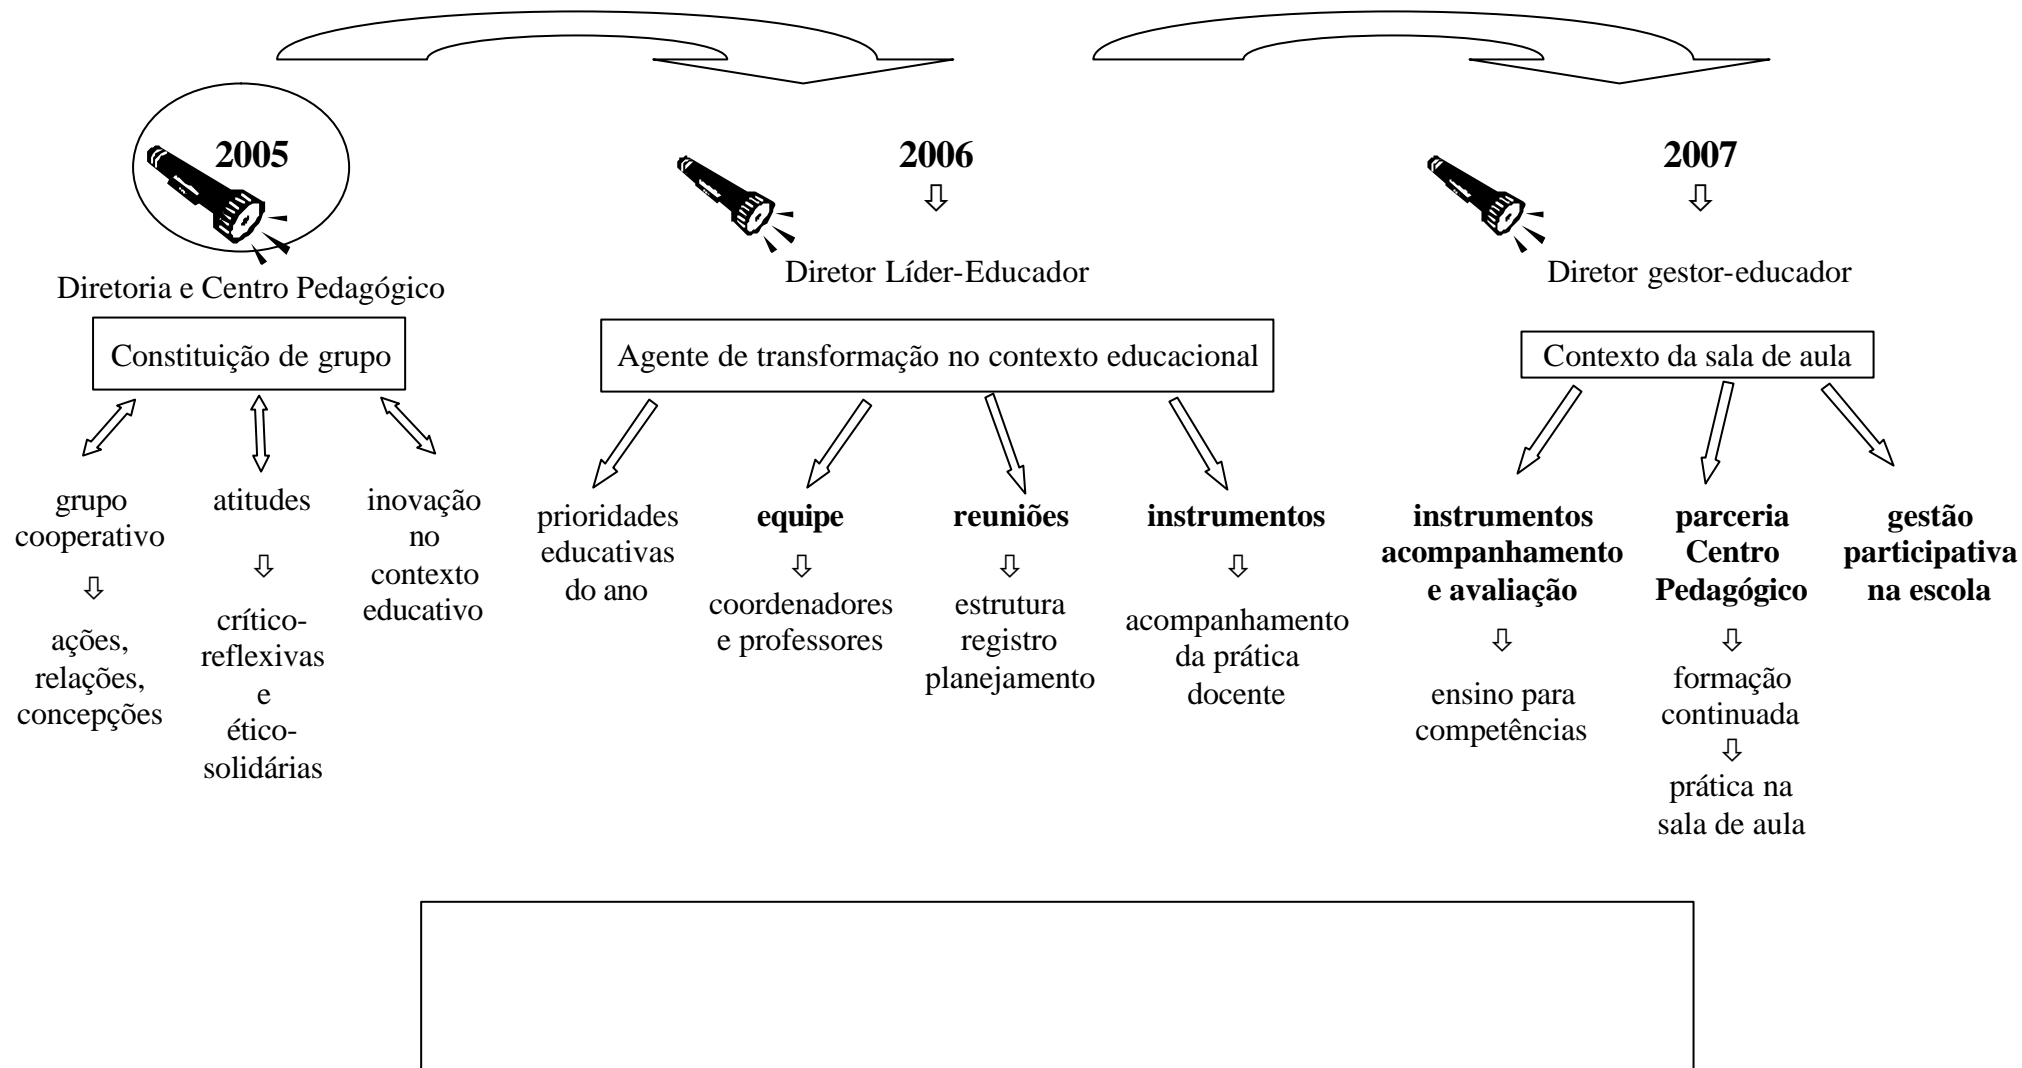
2005

Diretoria e Centro Pedagógico

Constituição de grupo

grupo cooperativo

⇩

ações, relações, concepções

atitudes

⇩

crítico-reflexivas e ético-solidárias

inovação no contexto educativo

2006

⇩

Diretor Líder-Educador

Agente de transformação no contexto educacional

prioridades educativas do ano

**equipe**

⇩

coordenadores e professores

**reuniões**

⇩

estrutura registro planejamento

**instrumentos**

⇩

acompanhamento da prática docente

2007

⇩

Diretor gestor-educador

Contexto da sala de aula

**instrumentos acompanhamento e avaliação**

⇩

ensino para competências

**parceria Centro Pedagógico**

⇩

formação continuada

⇩

prática na sala de aula

**gestão participativa na escola**